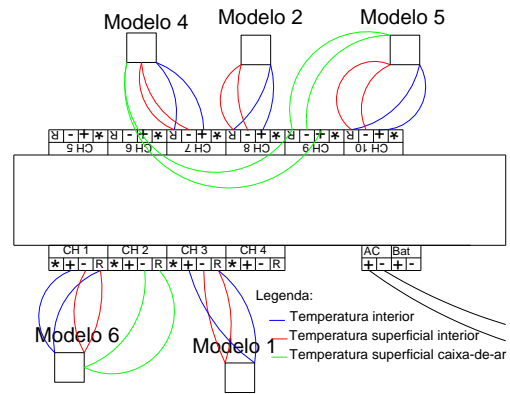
Modelo 4
Modelo 2
Modelo 5

- R * + - R * + - R * + - R * + - R * + - R * +
CH 5 CH 6 CH 7 CH 8 CH 9 CH 10

CH 1 CH 2 CH 3 CH 4
* + - R * + - R * + - R * + - R

AC Bat
+ - + -

Legenda:
Temperatura interior
Temperatura superficial interior
Temperatura superficial caixa-de-ar

Modelo 6
Modelo 1